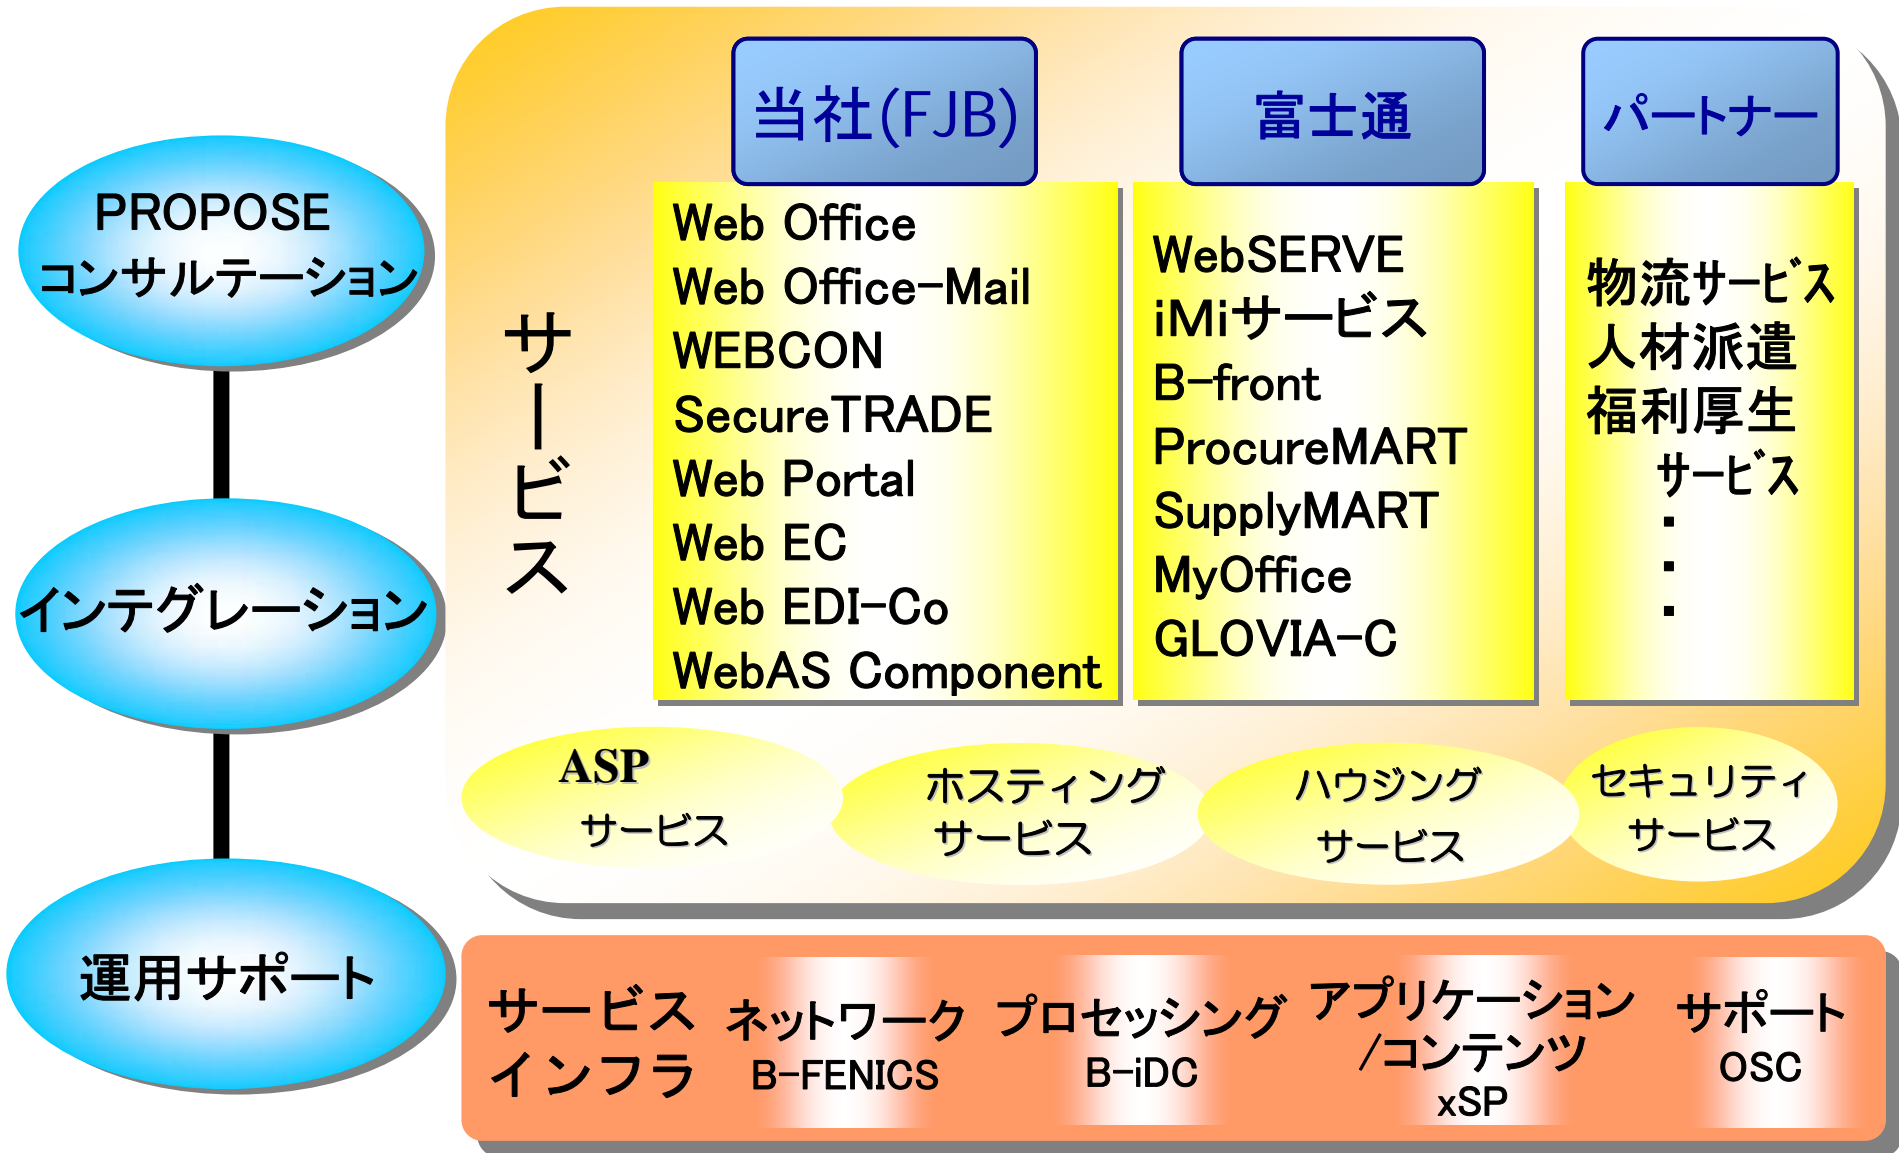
PROPOSE
コンサルテーション

インテグレーション

運用サポート

サービス

当社(FJB)

富士通

パートナー

Web Office
Web Office-Mail
WEBCON
SecureTRADE
Web Portal
Web EC
Web EDI-Co
WebAS Component

WebSERVE
iMiサービス
B-front
ProcureMART
SupplyMART
MyOffice
GLOVIA-C

物流サービス
人材派遣
福利厚生
サービス
・
・
・

ASP
サービス

ホスティング
サービス

ハウジング
サービス

セキュリティ
サービス

サービス
インフラ

ネットワーク
B-FENICS

プロセッシング
B-iDC

アプリケーション
/コンテンツ
xSP

サポート
OSC